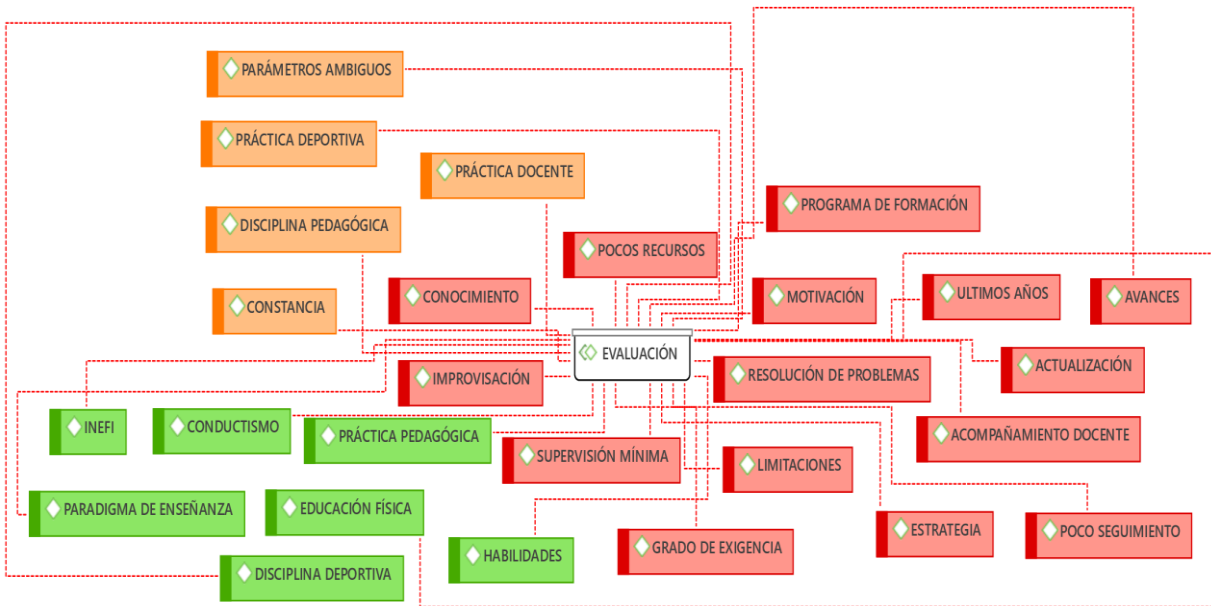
PARÁMETROS AMBIGUOS

PRÁCTICA DEPORTIVA

PRÁCTICA DOCENTE

DISCIPLINA PEDAGÓGICA

PROGRAMA DE FORMACIÓN

POCOS RECURSOS

CONSTANCIA

CONOCIMIENTO

MOTIVACIÓN

ULTIMOS AÑOS

AVANCES

EVALUACIÓN

IMPROVISACIÓN

RESOLUCIÓN DE PROBLEMAS

ACTUALIZACIÓN

INEFI

CONDUCTISMO

PRÁCTICA PEDAGÓGICA

ACOMPAÑAMIENTO DOCENTE

SUPERVISIÓN MÍNIMA

LIMITACIONES

PARADIGMA DE ENSEÑANZA

EDUCACIÓN FÍSICA

ESTRATEGIA

POCO SEGUIMIENTO

HABILIDADES

GRADO DE EXIGENCIA

DISCIPLINA DEPORTIVA